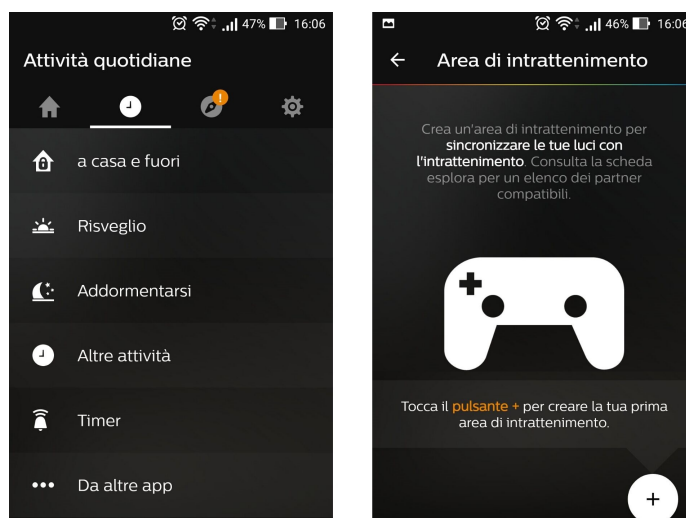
47% 16:06

Attività quotidiane

a casa e fuori

Risveglio

Addormentarsi

Altre attività

Timer

Da altre app

46% 16:06

Area di intrattenimento

Crea un'area di intrattenimento per sincronizzare le tue luci con l'intrattenimento. Consulta la scheda esplora per un elenco dei partner compatibili.

Tocca il pulsante + per creare la tua prima area di intrattenimento.

+